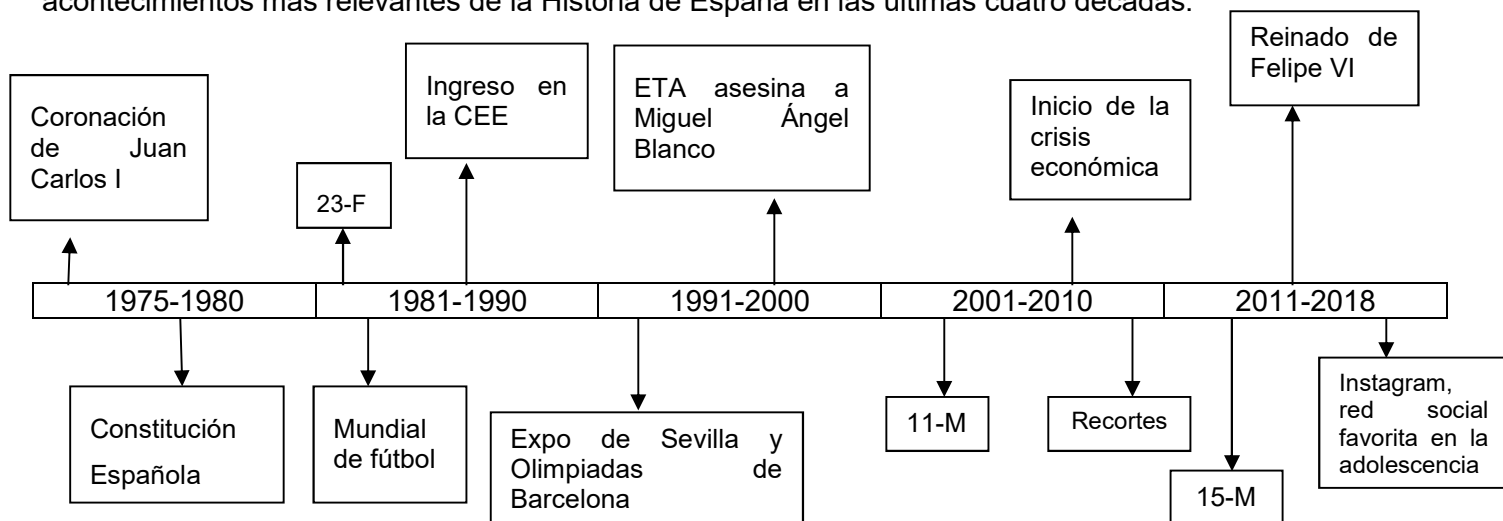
acontecimientos más relevantes de la Historia de España en las últimas cuatro décadas.

Coronación de Juan Carlos I

23-F

Ingreso en la CEE

ETA asesina a Miguel Ángel Blanco

Inicio de la crisis económica

Reinado de Felipe VI

1975-1980

1981-1990

1991-2000

2001-2010

2011-2018

Constitución Española

Mundial de fútbol

Expo de Sevilla y Olimpiadas de Barcelona

11-M

Recortes

15-M

Instagram, red social favorita en la adolescencia